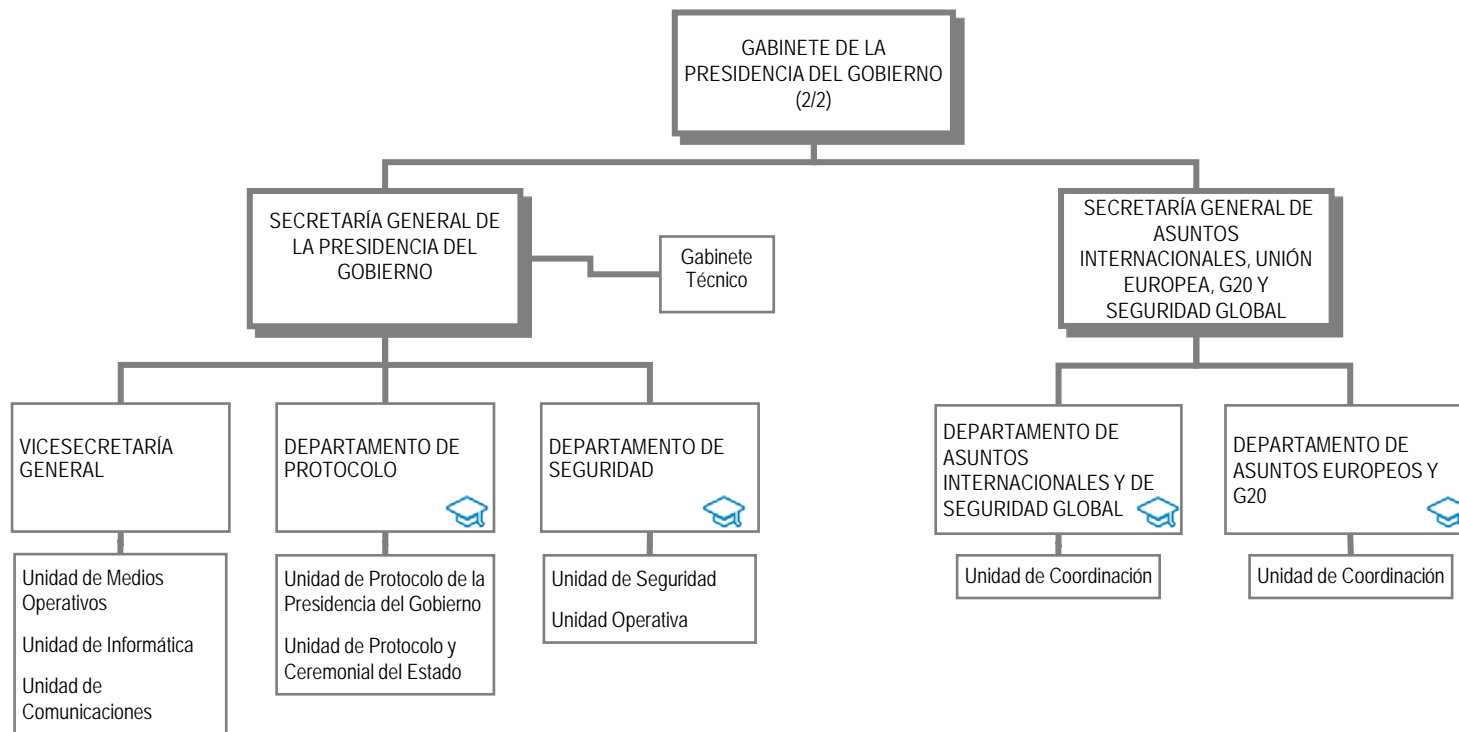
GABINETE DE LA PRESIDENCIA DEL GOBIERNO (2/2)

SECRETARÍA GENERAL DE LA PRESIDENCIA DEL GOBIERNO

Gabinete Técnico

SECRETARÍA GENERAL DE ASUNTOS INTERNACIONALES, UNIÓN EUROPEA, G20 Y SEGURIDAD GLOBAL

VICESECRETARÍA GENERAL

Unidad de Medios Operativos

Unidad de Informática

Unidad de Comunicaciones

DEPARTAMENTO DE PROTOCOLO

Unidad de Protocolo de la Presidencia del Gobierno

Unidad de Protocolo y Ceremonial del Estado

DEPARTAMENTO DE SEGURIDAD

Unidad de Seguridad

Unidad Operativa

DEPARTAMENTO DE ASUNTOS INTERNACIONALES Y DE SEGURIDAD GLOBAL

Unidad de Coordinación

DEPARTAMENTO DE ASUNTOS EUROPEOS Y G20

Unidad de Coordinación